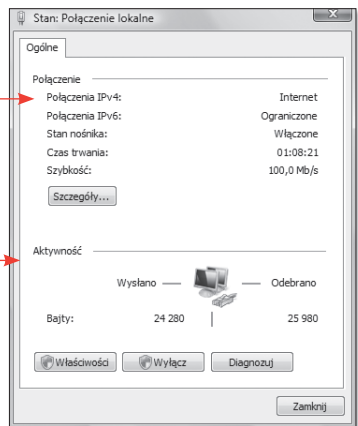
Stan: Połączenie lokalne

Ogólne

Połączenie

Połączenia IPv4: Internet
Połączenia IPv6: Ograniczone
Stan nośnika: Włączone
Czas trwania: 01:08:21
Szybkość: 100,0 Mb/s

Szczegóły...

Aktywność

Wysłano — Odebrano

Bajty: 24 280 | 25 980

Właściwości Wyłącz Diagnozuj

Zamknij